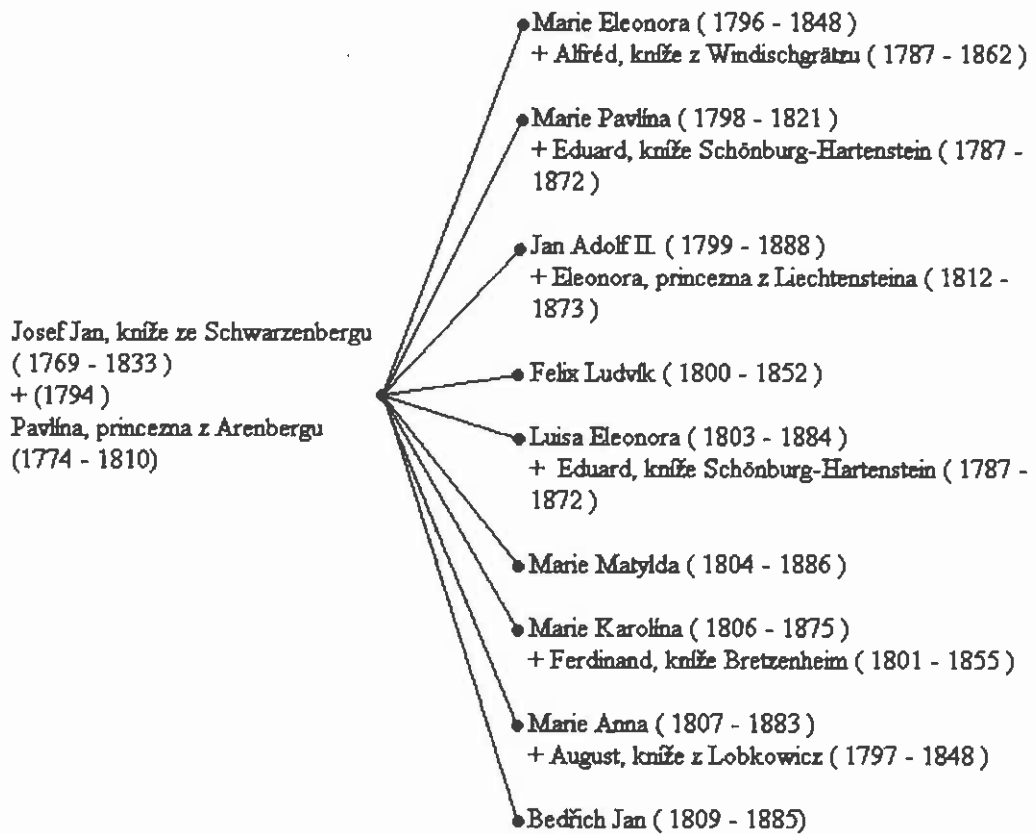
Josef Jan, kníže ze Schwarzenbergu
( 1769 - 1833 )
+ (1794 )
Pavlína, princezna z Arenbergu
(1774 - 1810)

Marie Eleonora ( 1796 - 1848 )
+ Alfréd, kníže z Windischgrätzu ( 1787 - 1862 )

Marie Pavlína ( 1798 - 1821 )
+ Eduard, kníže Schönburg-Hartenstein ( 1787 - 1872 )

Jan Adolf II. ( 1799 - 1888 )
+ Eleonora, princezna z Liechtensteina ( 1812 - 1873 )

Felix Ludvík ( 1800 - 1852 )

Luisa Eleonora ( 1803 - 1884 )
+ Eduard, kníže Schönburg-Hartenstein ( 1787 - 1872 )

Marie Matylda ( 1804 - 1886 )

Marie Karolína ( 1806 - 1875 )
+ Ferdinand, kníže Bretzenheim ( 1801 - 1855 )

Marie Anna ( 1807 - 1883 )
+ August, kníže z Lobkowicz ( 1797 - 1848 )

Bedřich Jan ( 1809 - 1885)